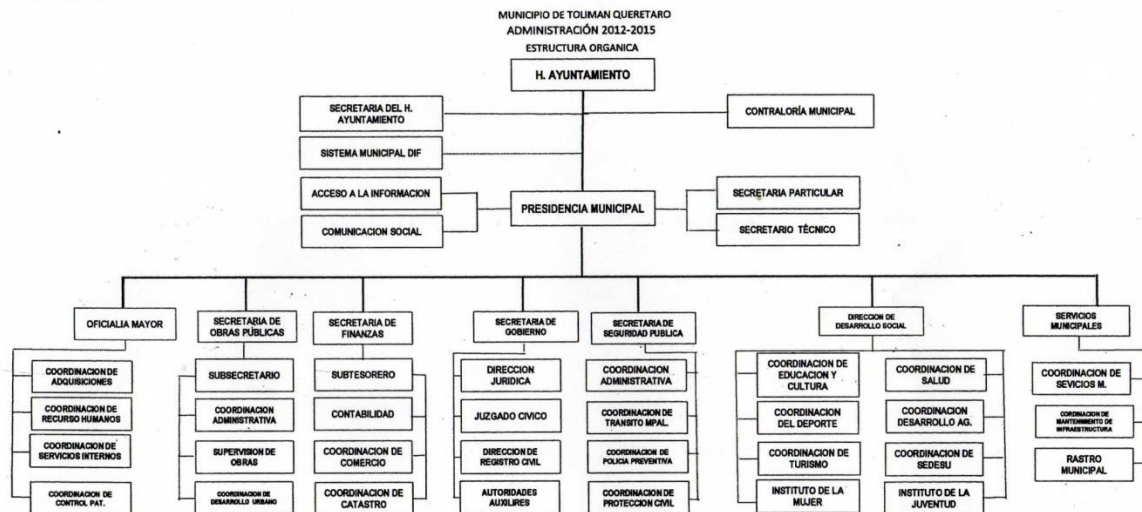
MUNICIPIO DE TOLIMAN QUERETARO
ADMINISTRACIÓN 2012-2015
ESTRUCTURA ORGANICA

H. AYUNTAMIENTO

SECRETARIA DEL H. AYUNTAMIENTO

CONTRALORÍA MUNICIPAL

SISTEMA MUNICIPAL DIF

ACCESO A LA INFORMACION

COMUNICACION SOCIAL

PRESIDENCIA MUNICIPAL

SECRETARIA PARTICULAR

SECRETARIO TÉCNICO

OFICIALIA MAYOR

COORDINACION DE ADQUISICIONES

COORDINACION DE RECURSO HUMANOS

COORDINACION DE SERVICIOS INTERNOS

COORDINACION DE CONTROL PAT.

SECRETARIA DE OBRAS PÚBLICAS

SUBSECRETARIO

COORDINACION ADMINISTRATIVA

SUPERVISION DE OBRAS

COORDINACION DE DESARROLLO URBANO

SECRETARIA DE FINANZAS

SUBTESORERO

CONTABILIDAD

COORDINACION DE COMERCIO

COORDINACION DE CATASTRO

SECRETARIA DE GOBIERNO

DIRECCION JURIDICA

JUZGADO CIVICO

DIRECCION DE REGISTRO CIVIL

AUTORIDADES AUXILIRES

SECRETARIA DE SEGURIDAD PUBLICA

COORDINACION ADMINISTRATIVA

COORDINACION DE TRANSITO MPAL.

COORDINACION DE POLICIA PREVENTIVA

COORDINACION DE PROTECCION CIVIL

DIRECCION DE DESARROLLO SOCIAL

COORDINACION DE EDUCACION Y CULTURA

COORDINACION DEL DEPORTE

COORDINACION DE TURISMO

INSTITUTO DE LA MUJER

COORDINACION DE SALUD

COORDINACION DESARROLLO AG.

COORDINACION DE SEDESU

INSTITUTO DE LA JUVENTUD

SERVICIOS MUNICIPALES

COORDINACION DE SEVICIOS M.

COORDINACION DE MANTENIMIENTO DE INFRAESTRUCTURA

RASTRO MUNICIPAL